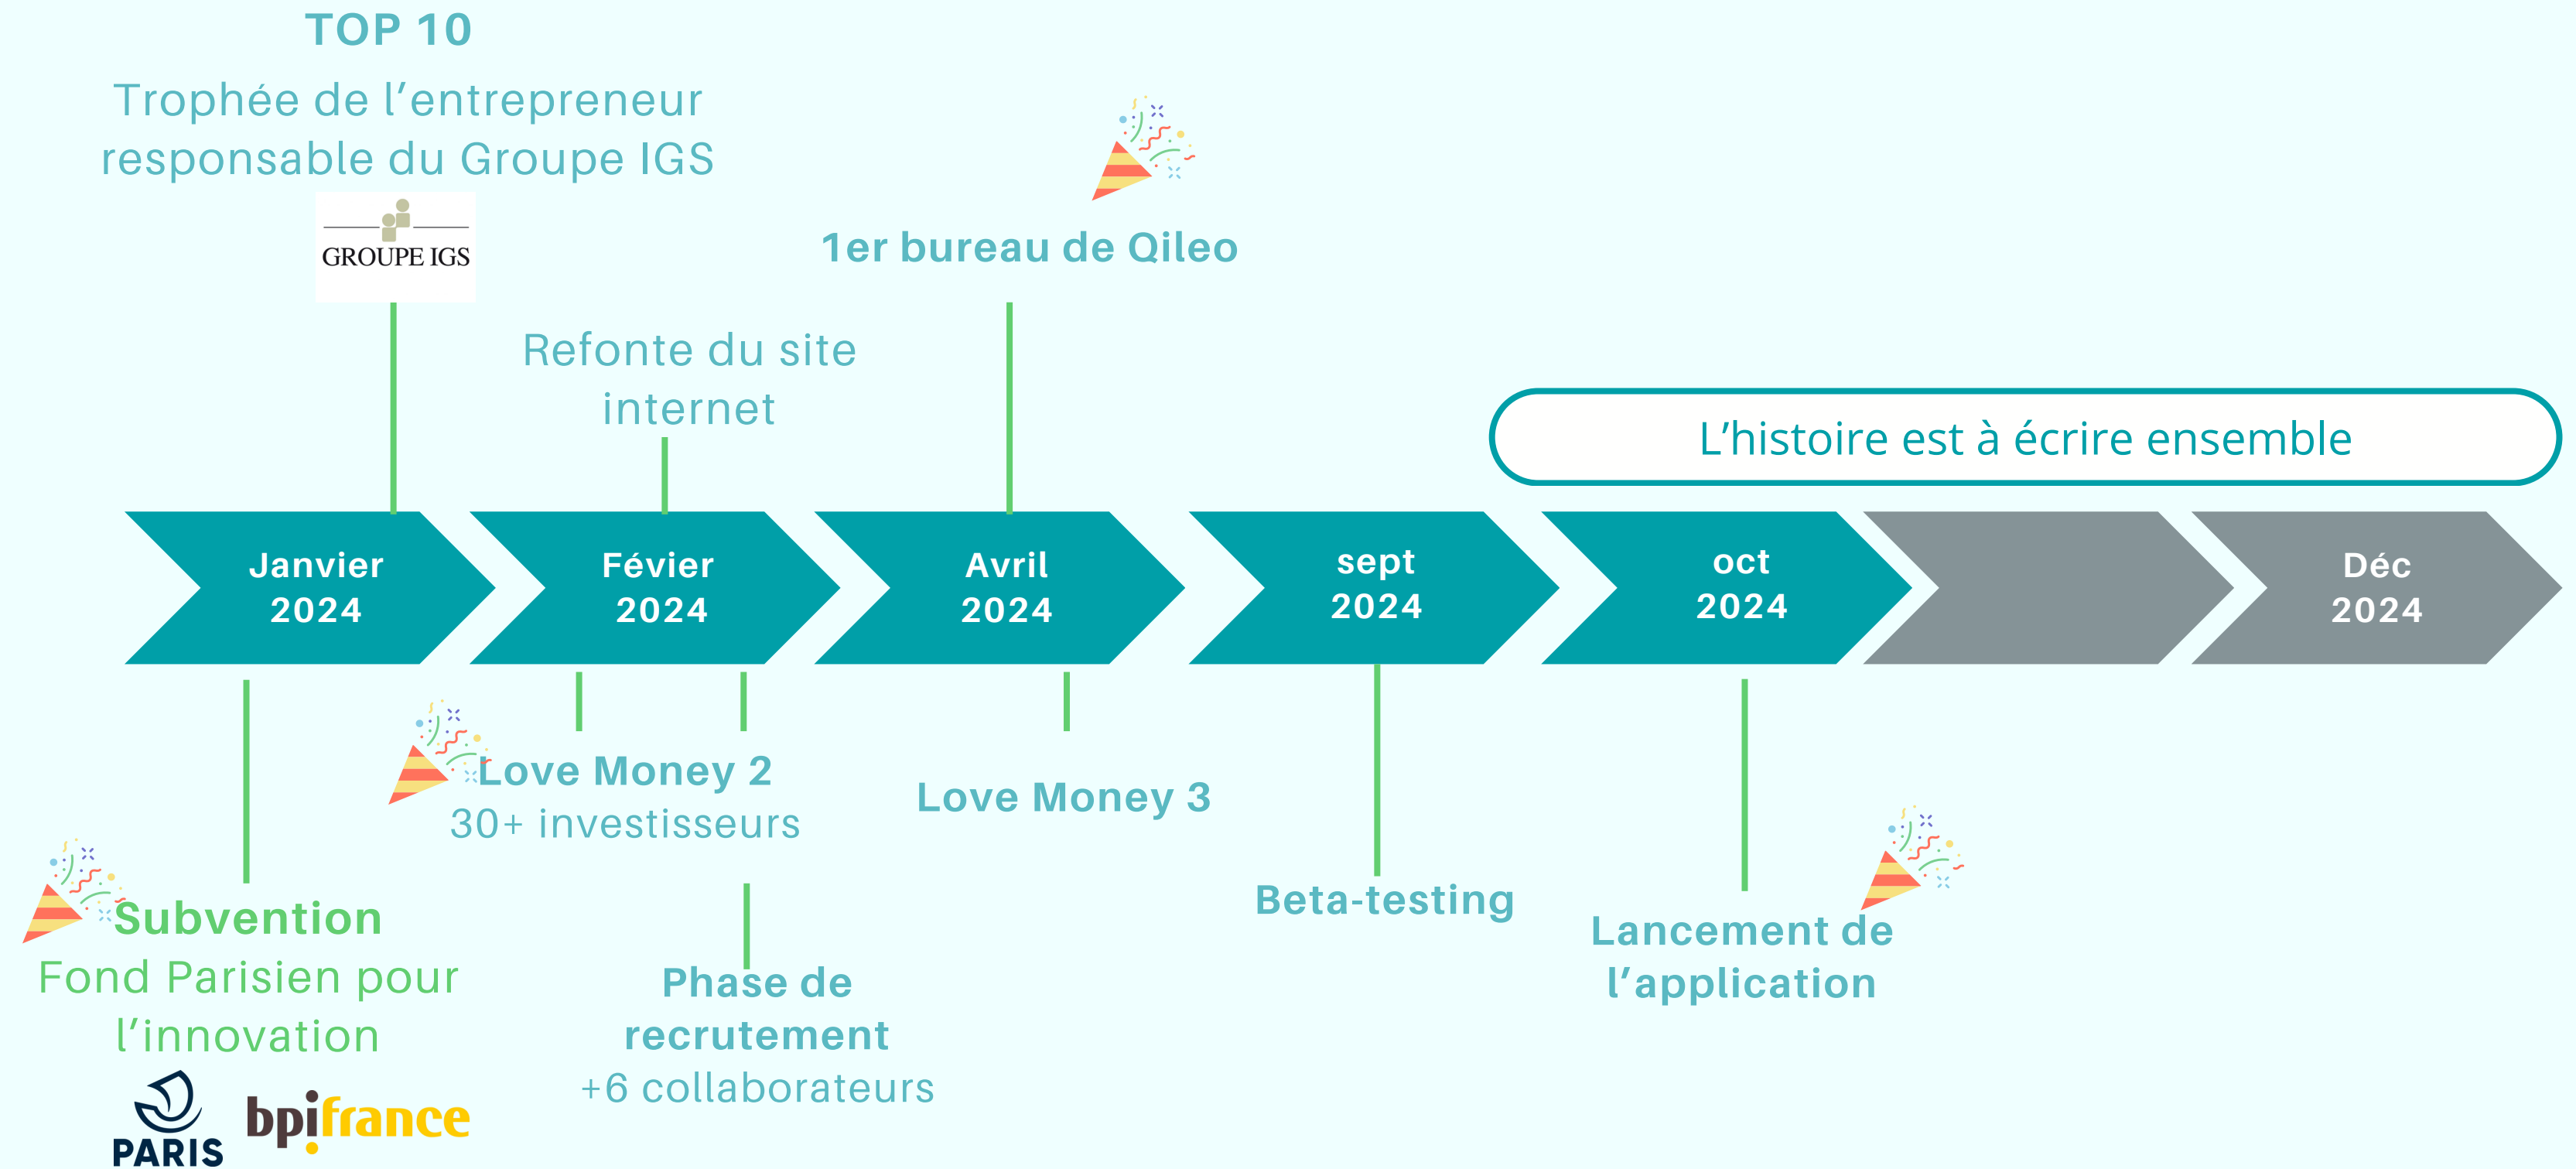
TOP 10
Trophée de l'entrepreneur responsable du Groupe IGS

GROUPE IGS

1er bureau de Qileo

Refonte du site internet

L'histoire est à écrire ensemble

Janvier 2024

Févier 2024

Avril 2024

sept 2024

oct 2024

Déc 2024

Love Money 2
30+ investisseurs

Love Money 3

Subvention
Fond Parisien pour l'innovation

PARIS

bpifrance

Phase de recrutement
+6 collaborateurs

Beta-testing

Lancement de l'application